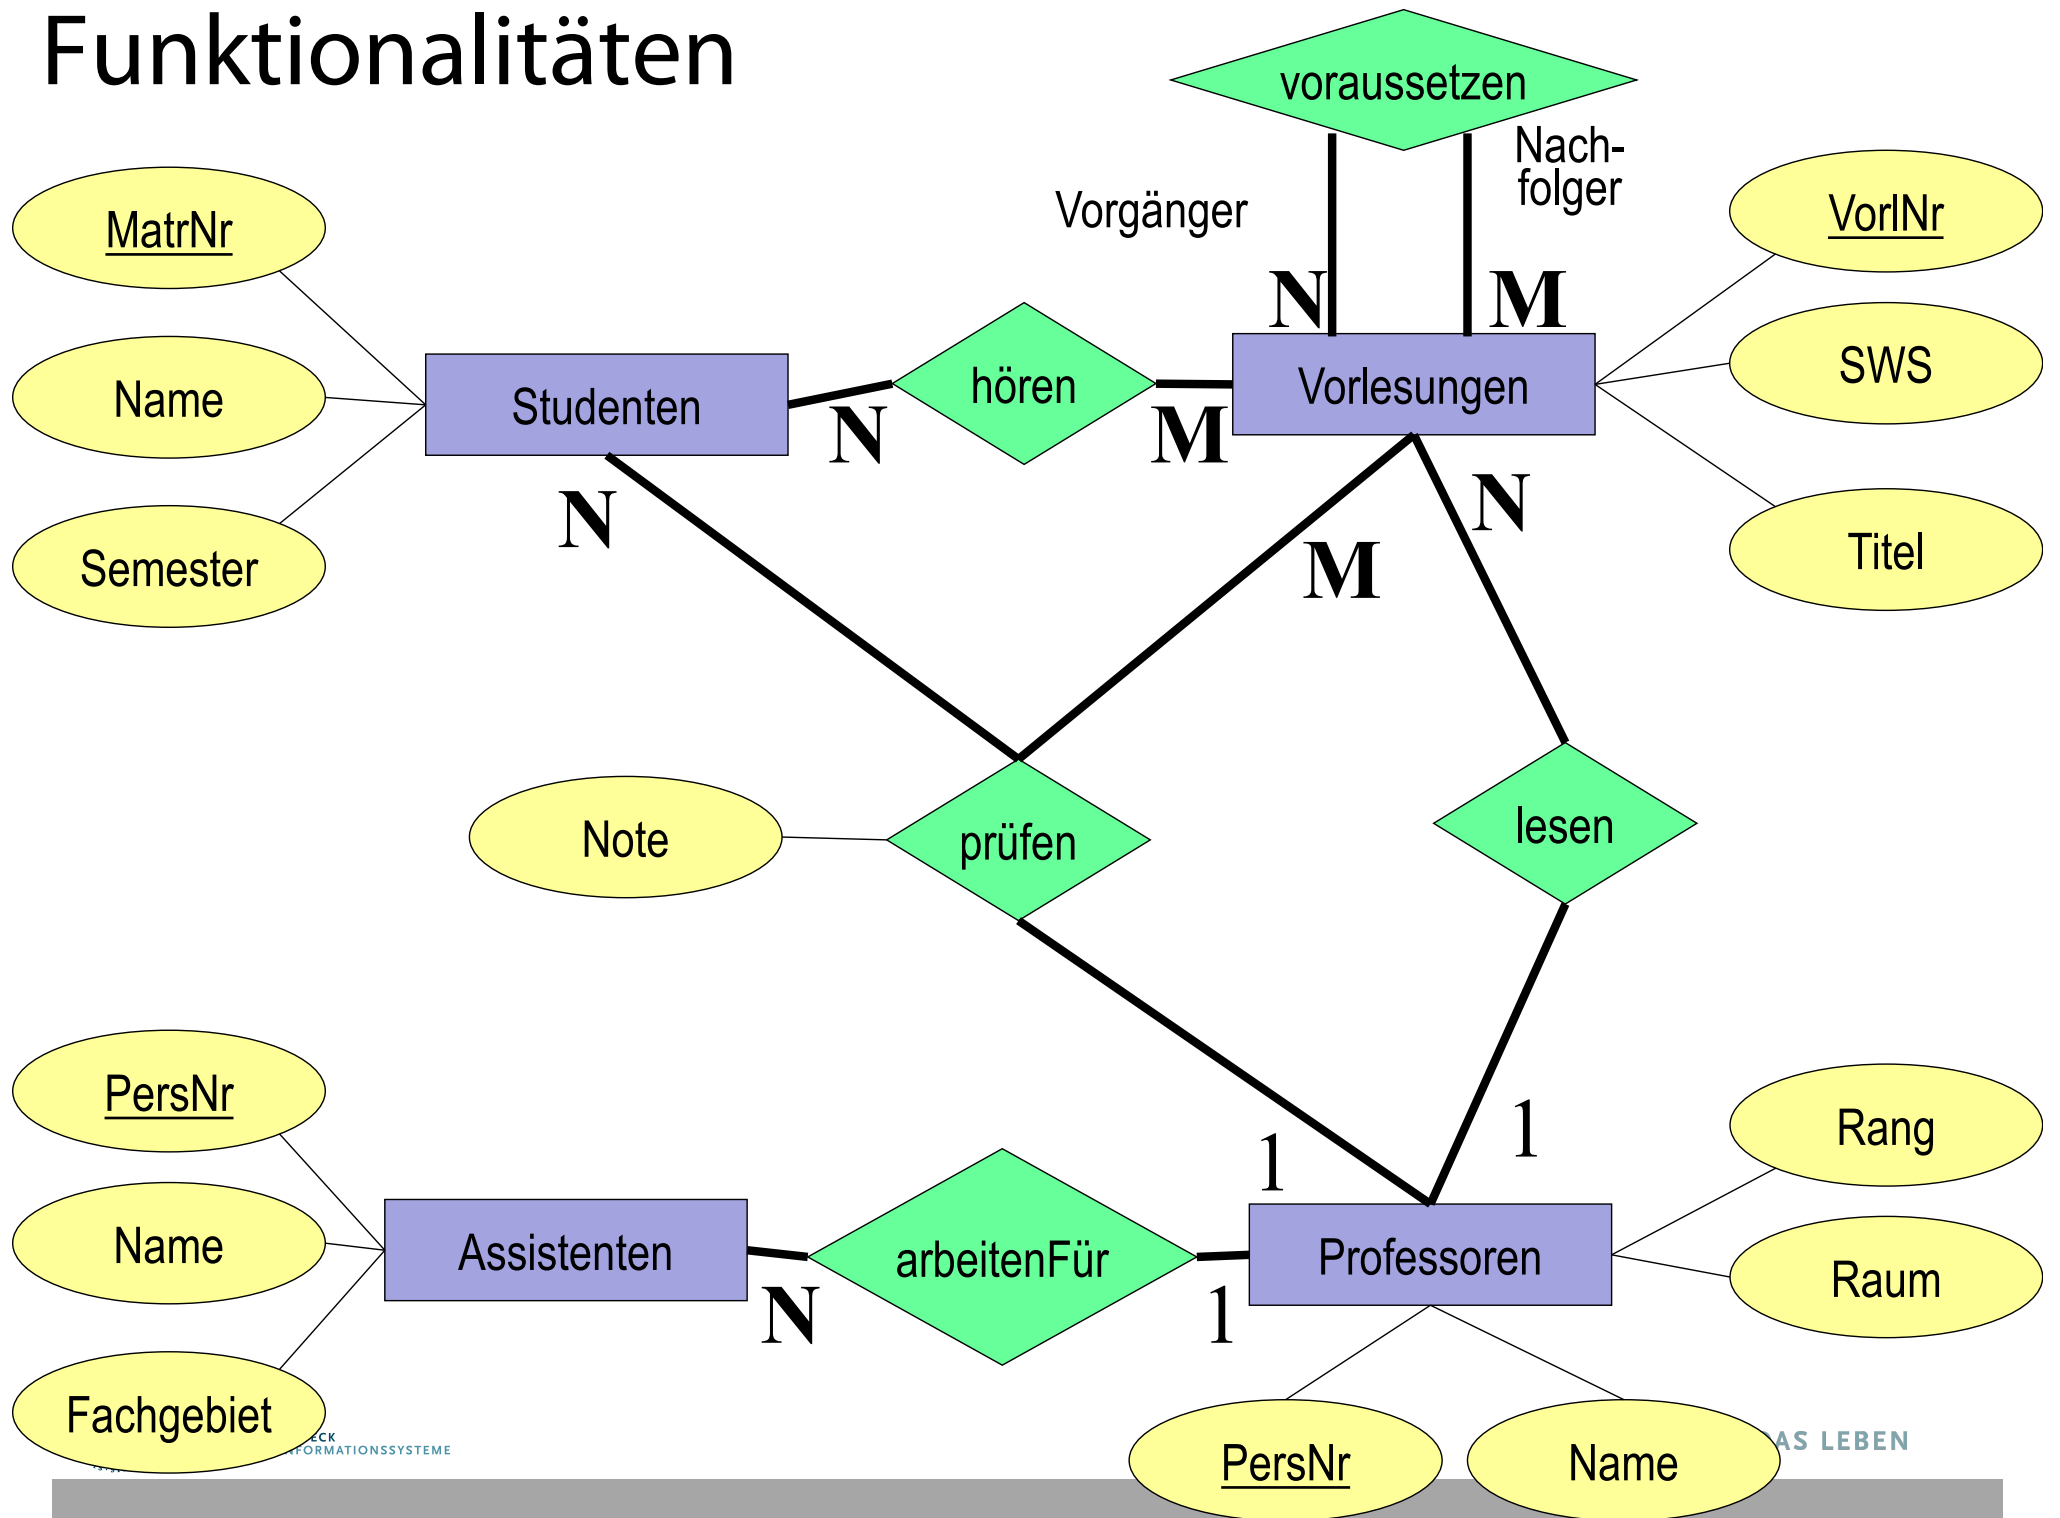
Funktionalitäten

voraussetzen

Vorgänger

Nachfolger

N

M

MatrNr

Name

Semester

Studenten

N

hören

M

Vorlesungen

VorlNr

SWS

Titel

N

M

N

Note

prüfen

lesen

1

1

PersNr

Name

Fachgebiet

Assistenten

N

arbeitenFür

1

Professoren

Rang

Raum

PersNr

Name

ECK
FORMATIONSSYSTEME

AS LEBEN